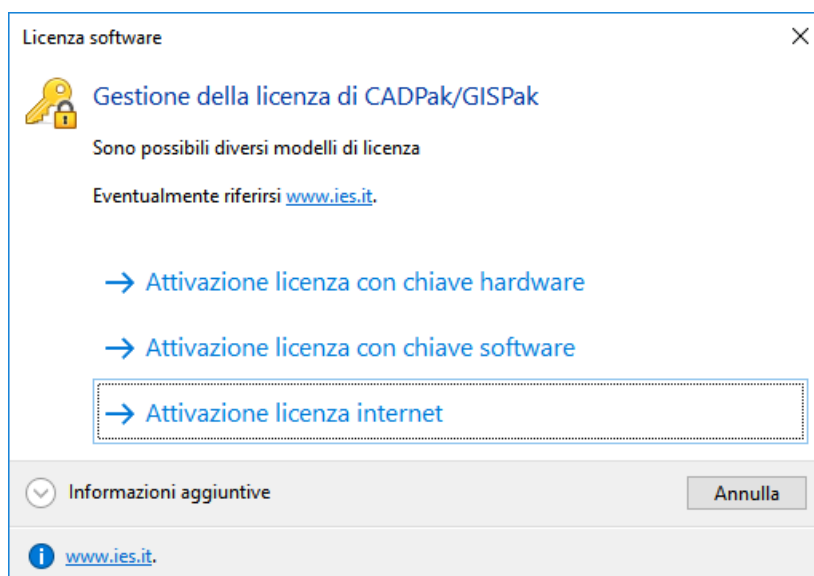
Licenza software

Gestione della licenza di CADPak/GISPak

Sono possibili diversi modelli di licenza

Eventualmente riferirsi www.ies.it.

→ Attivazione licenza con chiave hardware

→ Attivazione licenza con chiave software

→ Attivazione licenza internet

Informazioni aggiuntive

Annulla

www.ies.it.